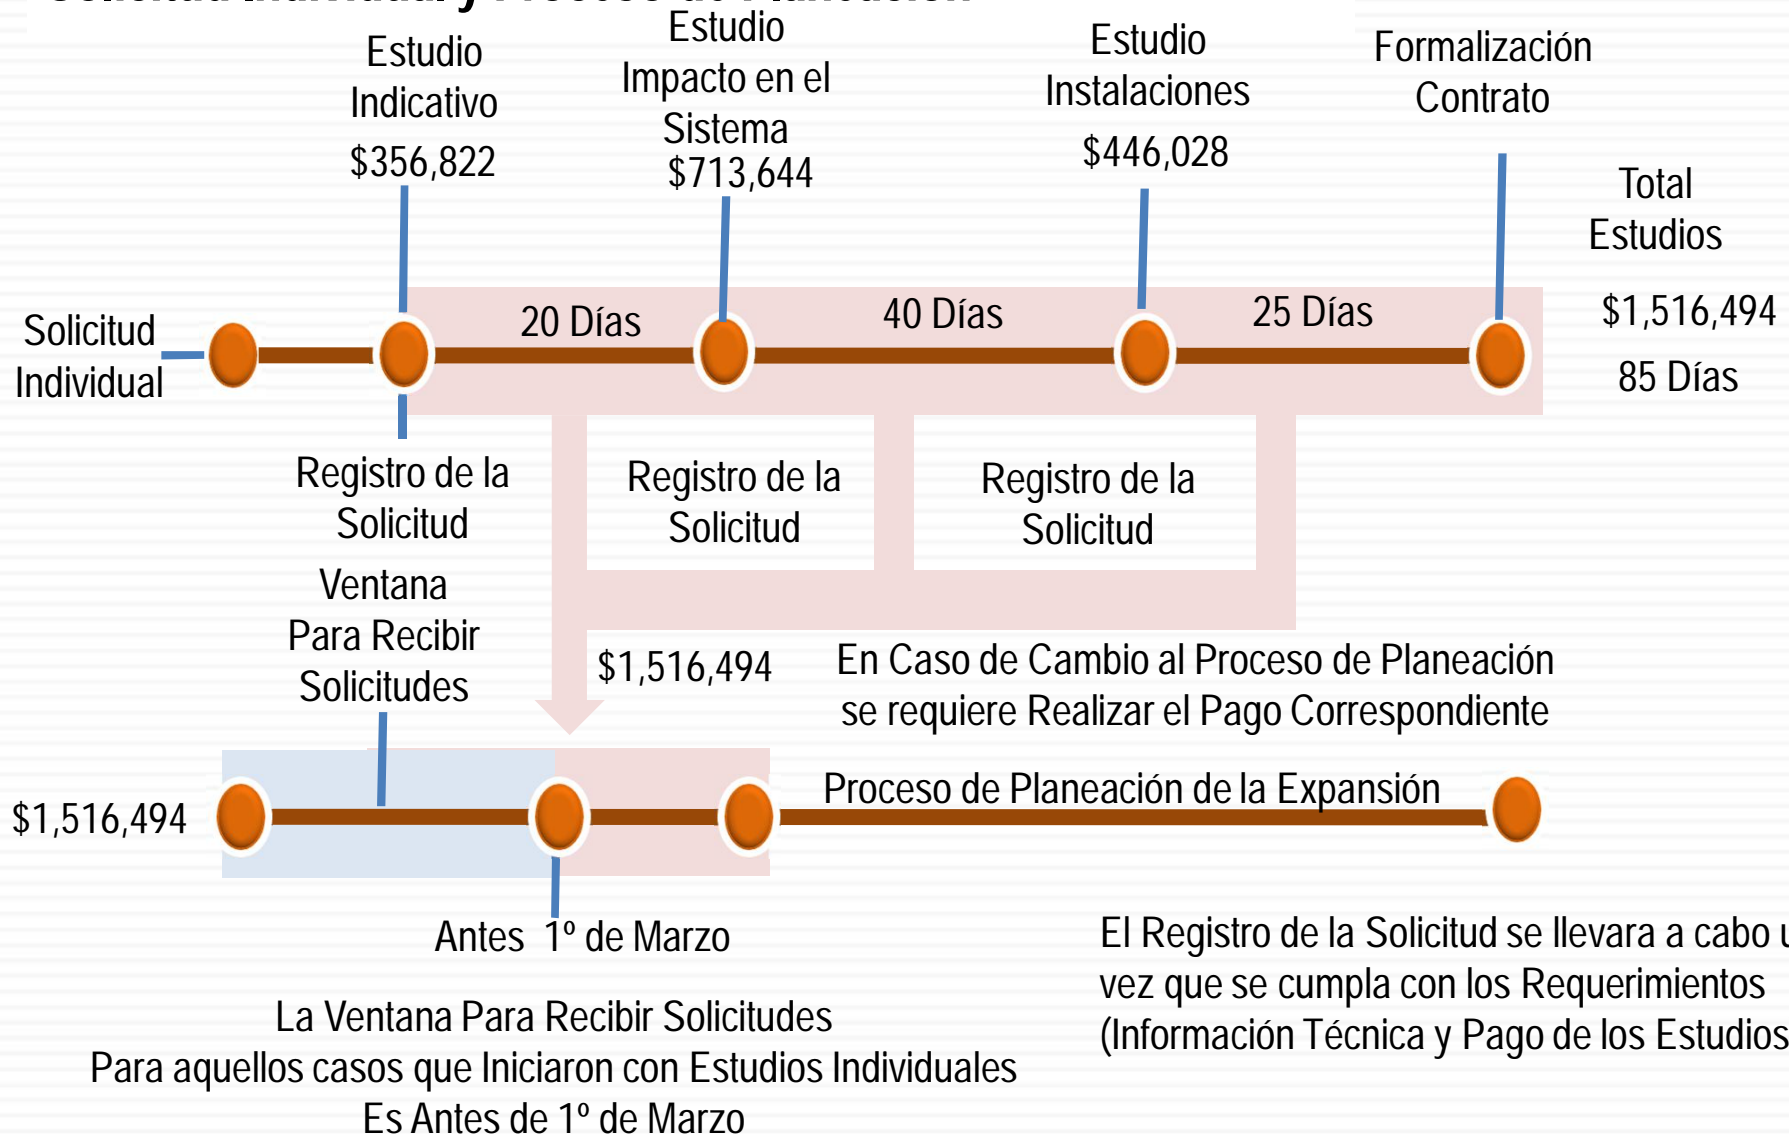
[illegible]

Estudio Indicativo $356,822

Estudio Impacto en el Sistema $713,644

Estudio Instalaciones $446,028

Formalización Contrato

Total Estudios

$1,516,494

85 Días

Solicitud Individual

20 Días

40 Días

25 Días

Registro de la Solicitud

Registro de la Solicitud

Registro de la Solicitud

Ventana Para Recibir Solicitudes

$1,516,494

En Caso de Cambio al Proceso de Planeación se requiere Realizar el Pago Correspondiente

$1,516,494

Proceso de Planeación de la Expansión

Antes 1º de Marzo

El Registro de la Solicitud se llevara a cabo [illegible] vez que se cumpla con los Requerimientos (Información Técnica y Pago de los Estudios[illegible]

La Ventana Para Recibir Solicitudes
Para aquellos casos que Iniciaron con Estudios Individuales
Es Antes de 1º de Marzo